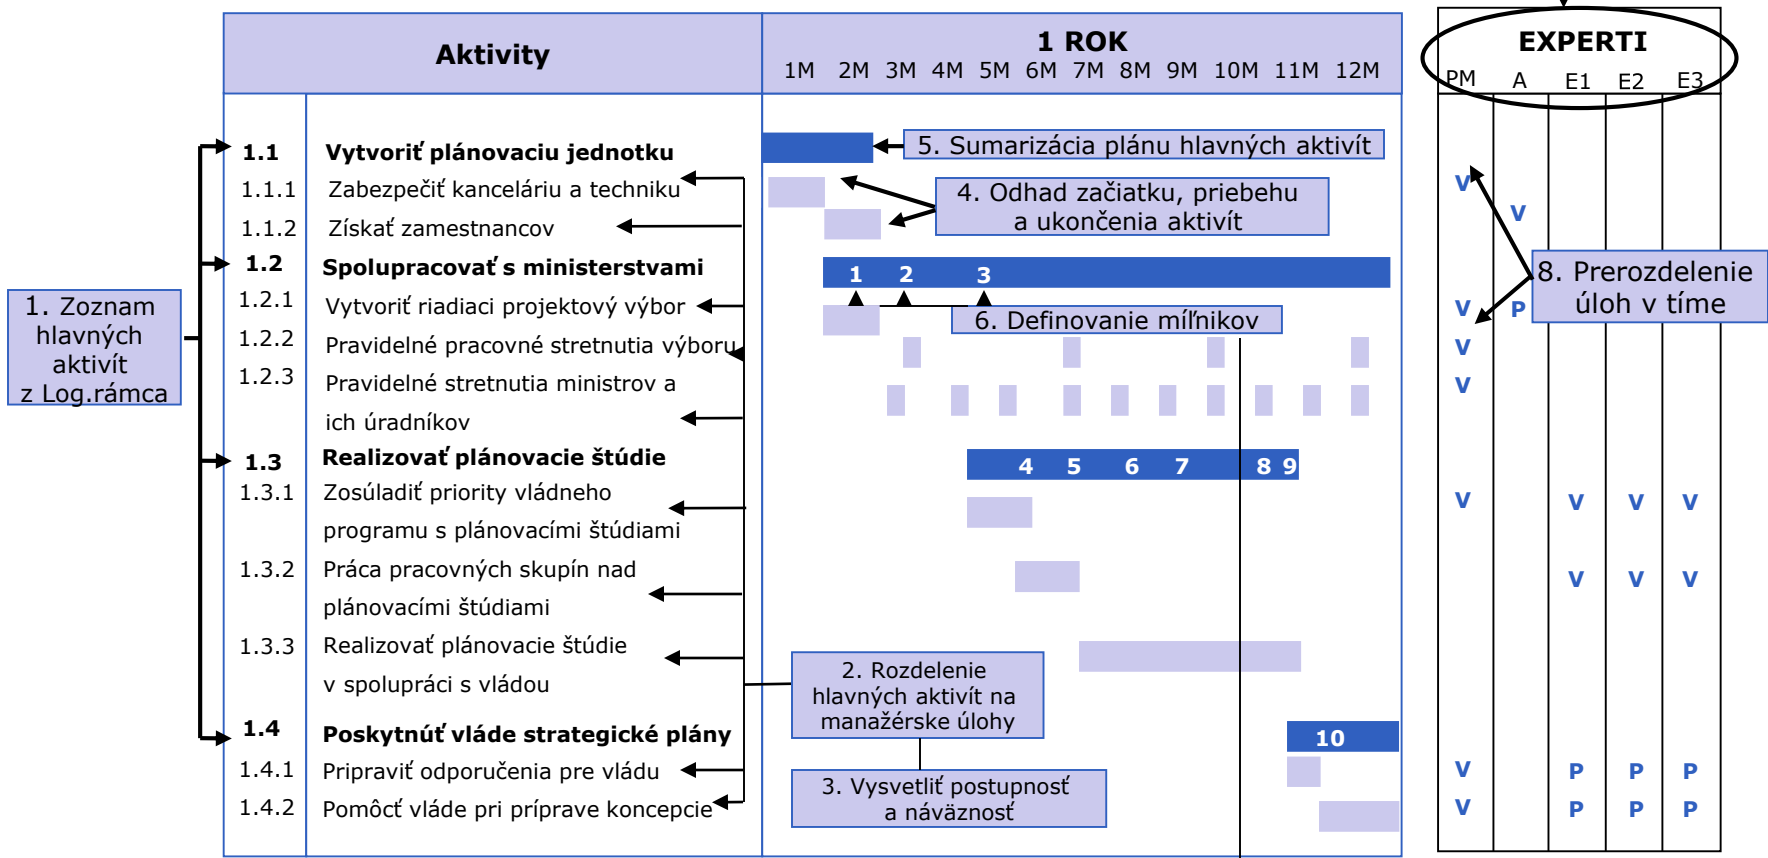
Aktivity

1 ROK
1M 2M 3M 4M 5M 6M 7M 8M 9M 10M 11M 12M

EXPERTI
PM A E1 E2 E3

1. Zoznam hlavných aktivít z Log.rámca

1.1 Vytvoriť plánovaciu jednotku
1.1.1 Zabezpečiť kanceláriu a techniku
1.1.2 Získať zamestnancov
1.2 Spolupracovať s ministerstvami
1.2.1 Vytvoriť riadiaci projektový výbor
1.2.2 Pravidelné pracovné stretnutia výboru
1.2.3 Pravidelné stretnutia ministrov a ich úradníkov
1.3 Realizovať plánovacie štúdie
1.3.1 Zosúladiť priority vládneho programu s plánovacími štúdiami
1.3.2 Práca pracovných skupín nad plánovacími štúdiami
1.3.3 Realizovať plánovacie štúdie v spolupráci s vládou
1.4 Poskytnúť vláde strategické plány
1.4.1 Pripraviť odporučenia pre vládu
1.4.2 Pomôcť vláde pri príprave koncepcie

5. Sumarizácia plánu hlavných aktivít
4. Odhad začiatku, priebehu a ukončenia aktivít
1 2 3
6. Definovanie míľnikov
4 5 6 7 8 9
2. Rozdelenie hlavných aktivít na manažérske úlohy
3. Vysvetliť postupnosť a náväznosť
10

8. Prerozdelenie úloh v tíme

V
V
V P
V
V
V V V V
V V V
V P P P
V P P P